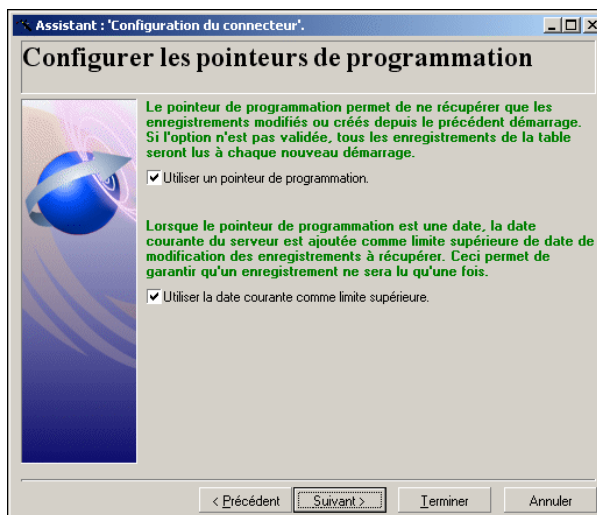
Assistant : 'Configuration du connecteur'.

Configurer les pointeurs de programmation

Le pointeur de programmation permet de ne récupérer que les enregistrements modifiés ou créés depuis le précédent démarrage. Si l'option n'est pas validée, tous les enregistrements de la table seront lus à chaque nouveau démarrage.

☑ Utiliser un pointeur de programmation.

Lorsque le pointeur de programmation est une date, la date courante du serveur est ajoutée comme limite supérieure de date de modification des enregistrements à récupérer. Ceci permet de garantir qu'un enregistrement ne sera lu qu'une fois.

☑ Utiliser la date courante comme limite supérieure.

< Précédent | Suivant > | Terminer | Annuler